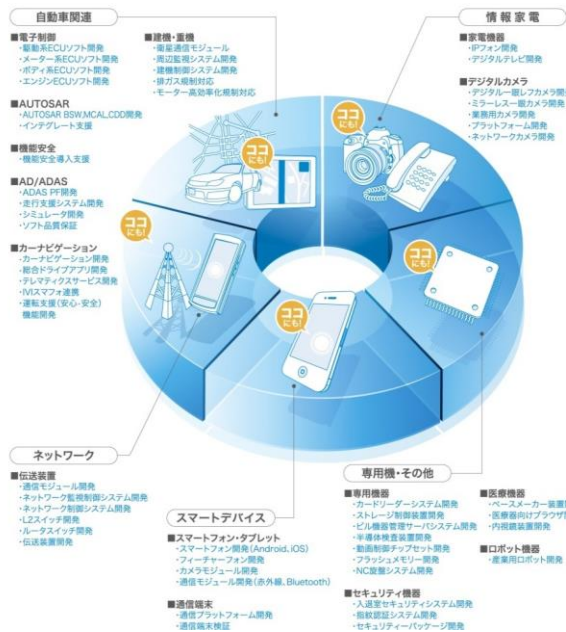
自動車関連

■電子制御
・駆動系ECUソフト開発
・メーター系ECUソフト開発
・ボディ系ECUソフト開発
・エンジンECUソフト開発

■AUTOSAR
・AUTOSAR BSW,MCAL,CDD開発
・インテグレート支援

■機能安全
・機能安全導入支援

■AD/ADAS
・ADAS PF開発
・走行支援システム開発
・シミュレータ開発
・ソフト品質保証

■カーナビゲーション
・カーナビゲーション開発
・総合ドライブアプリ開発
・テレマティクスサービス開発
・IVIスマフォ連携
・運転支援(安心・安全)機能開発

■建機・重機
・衛星通信モジュール
・周辺監視システム開発
・建機制御システム開発
・排ガス規制対応
・モーター高効率化規制対応

情報家電

■家電機器
・IPフォン開発
・デジタルテレビ開発

■デジタルカメラ
・デジタル一眼レフカメラ開発
・ミラーレス一眼カメラ開発
・業務用カメラ開発
・プラットフォーム開発
・ネットワークカメラ開発

ココにも!

ココにも!

ココにも!

ココにも!

ココにも!

ネットワーク

■伝送装置
・通信モジュール開発
・ネットワーク監視制御システム開発
・ネットワーク制御システム開発
・L2スイッチ開発
・ルータスイッチ開発
・伝送装置開発

スマートデバイス

■スマートフォン・タブレット
・スマートフォン開発(Android、iOS)
・フィーチャーフォン開発
・カメラモジュール開発
・通信モジュール開発(赤外線、Bluetooth)

■通信端末
・通信プラットフォーム開発
・通信端末検証

専用機・その他

■専用機器
・カードリーダーシステム開発
・ストレージ制御装置開発
・ビル機器管理サーバシステム開発
・半導体検査装置開発
・動画制御チップセット開発
・フラッシュメモリー開発
・NC旋盤システム開発

■セキュリティ機器
・入退室セキュリティシステム開発
・指紋認証システム開発
・セキュリティーパッケージ開発

■医療機器
・ペースメーカー装置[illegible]
・医療器向けブラウザ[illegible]
・内視鏡装置開発

■ロボット機器
・産業用ロボット開発